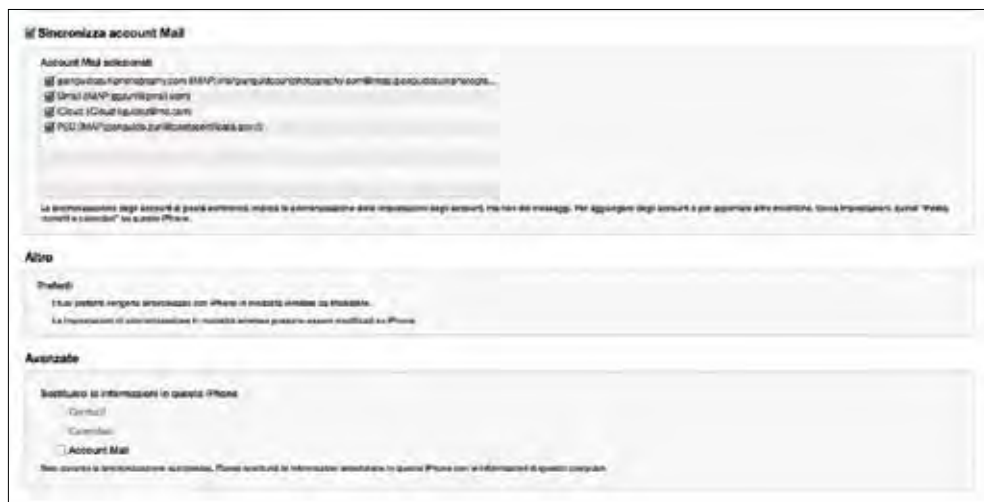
Sincronizza account Mail

Account Mail selezionati

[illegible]

Gmail (IMAP:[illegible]@gmail.com)

iCloud (iCloud:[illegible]@me.com)

PEC (IMAP:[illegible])

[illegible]

Altro

Preferiti

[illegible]

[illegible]

Avanzate

Sostituisci le informazioni in questo iPhone

Contatti

Calendari

Account Mail

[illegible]